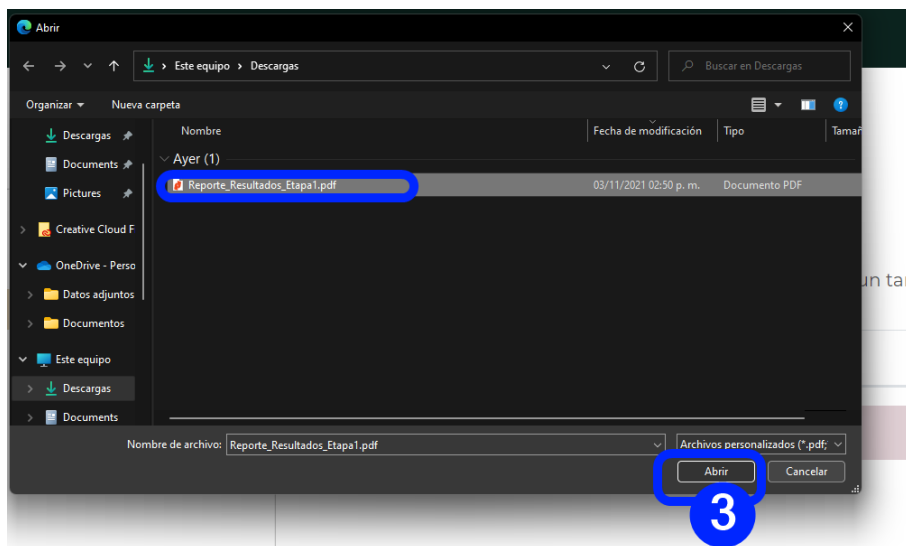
Abrir

Este equipo > Descargas

Buscar en Descargas

Organizar ▾ Nueva carpeta

Descargas
Documents
Pictures
Creative Cloud F
OneDrive - Perso
Datos adjuntos
Documentos
Este equipo
Descargas
Documents

| Nombre | Fecha de modificación | Tipo | Tamañ |
|---|---|---|---|
| Ayer (1) | | | |
| Reporte_Resultados_Etapa1.pdf | 03/11/2021 02:50 p. m. | Documento PDF | |

un ta

Nombre de archivo: Reporte_Resultados_Etapa1.pdf

Archivos personalizados (*.pdf;

Abrir

Cancelar

3